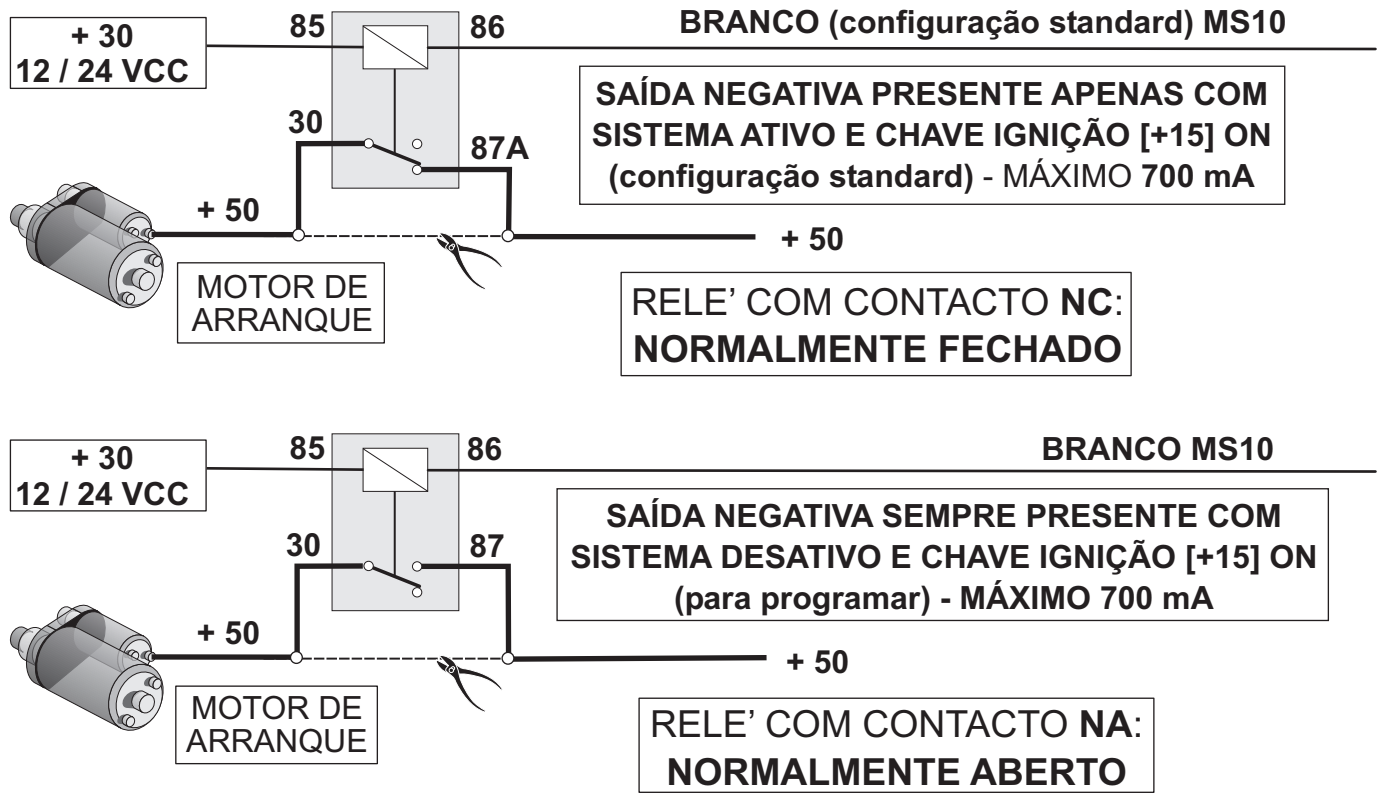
+ 30
12 / 24 VCC

85

86

BRANCO (configuração standard) MS10

SAÍDA NEGATIVA PRESENTE APENAS COM SISTEMA ATIVO E CHAVE IGNIÇÃO [+15] ON (configuração standard) - MÁXIMO 700 mA

30

87A

+ 50

+ 50

MOTOR DE ARRANQUE

RELE' COM CONTACTO NC: NORMALMENTE FECHADO

+ 30
12 / 24 VCC

85

86

BRANCO MS10

SAÍDA NEGATIVA SEMPRE PRESENTE COM SISTEMA DESATIVO E CHAVE IGNIÇÃO [+15] ON (para programar) - MÁXIMO 700 mA

30

87

+ 50

+ 50

MOTOR DE ARRANQUE

RELE' COM CONTACTO NA: NORMALMENTE ABERTO